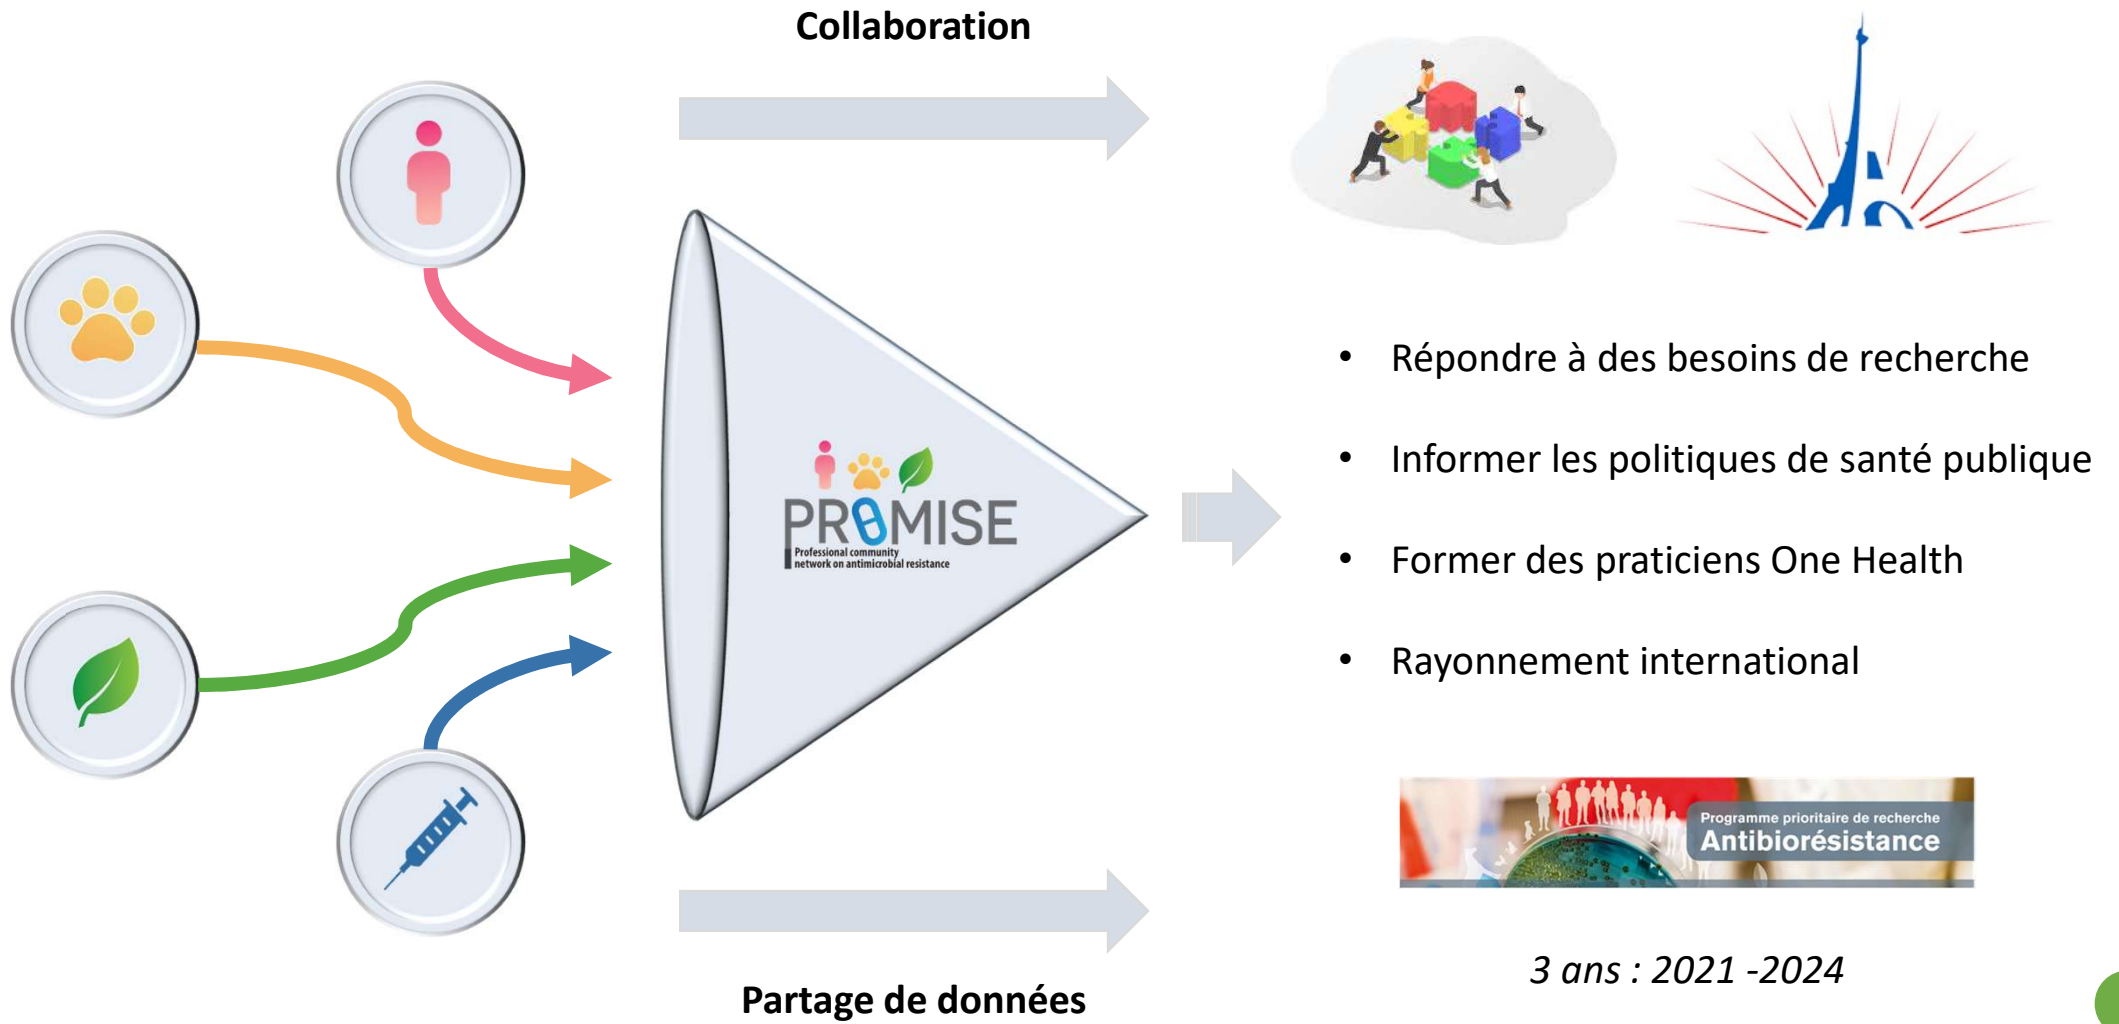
Collaboration

PROMISE
Professional community network on antimicrobial resistance

• Répondre à des besoins de recherche
• Informer les politiques de santé publique
• Former des praticiens One Health
• Rayonnement international

Programme prioritaire de recherche
Antibiorésistance

3 ans : 2021 -2024

Partage de données